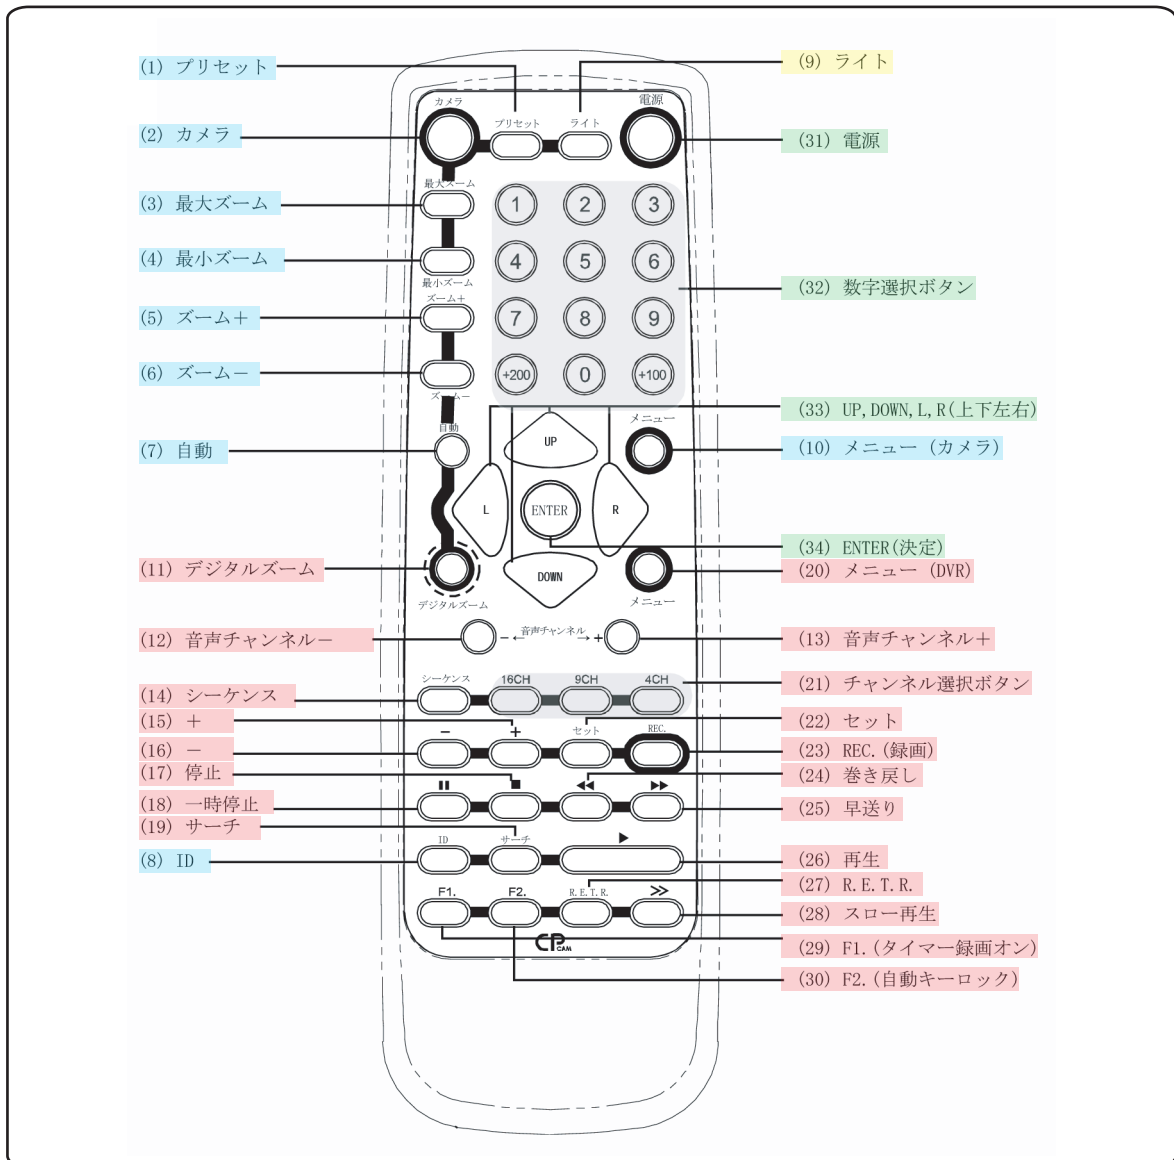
(1) プリセット
(9) ライト
カメラ
プリセット
ライト
電源
(2) カメラ
(31) 電源
最大ズーム
(3) 最大ズーム
1 2 3
4 5 6
(4) 最小ズーム
最小ズーム
ズーム+
(32) 数字選択ボタン
7 8 9
(5) ズーム+
(6) ズームー
+200 0 +100
ズームー
(33) UP, DOWN, L, R(上下左右)
UP
メニュー
(7) 自動
自動
(10) メニュー (カメラ)
L
ENTER
R
(34) ENTER(決定)
(11) デジタルズーム
DOWN
(20) メニュー (DVR)
デジタルズーム
メニュー
(12) 音声チャンネルー
− 音声チャンネル +
(13) 音声チャンネル+
シーケンス
16CH 9CH 4CH
(14) シーケンス
(21) チャンネル選択ボタン
(15) +
(22) セット
セット
REC.
(16) −
(23) REC.(録画)
(17) 停止
(24) 巻き戻し
(18) 一時停止
(25) 早送り
(19) サーチ
ID
サーチ
(8) ID
(26) 再生
(27) R. E. T. R.
F1.
F2.
R. E. T. R.
(28) スロー再生
(29) F1.(タイマー録画オン)
CP CAM
(30) F2.(自動キーロック)